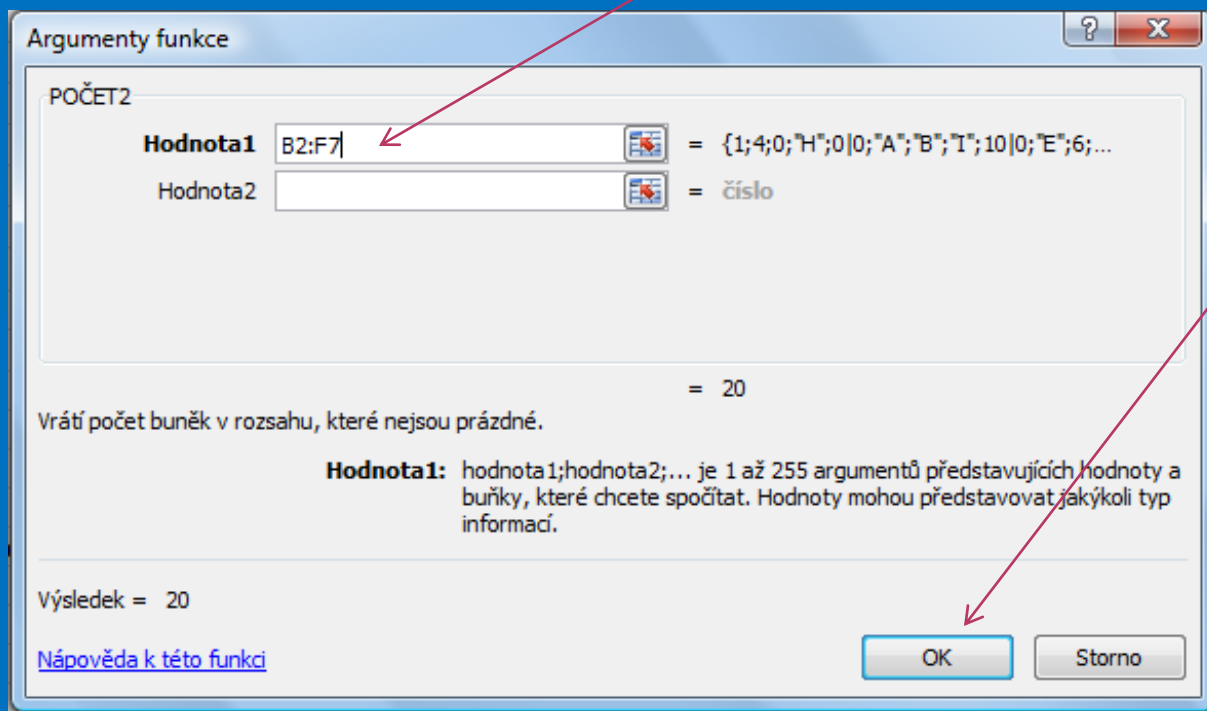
Argumenty funkce

?

X

POČET2

Hodnota1 B2:F7 = {1;4;0;"H";0|0;"A";"B";"I";10|0;"E";6;...

Hodnota2 = číslo

= 20

Vrátí počet buněk v rozsahu, které nejsou prázdné.

Hodnota1: hodnota1;hodnota2;... je 1 až 255 argumentů představujících hodnoty a buňky, které chcete spočítat. Hodnoty mohou představovat jakýkoli typ informací.

Výsledek = 20

Nápověda k této funkci

OK

Storno